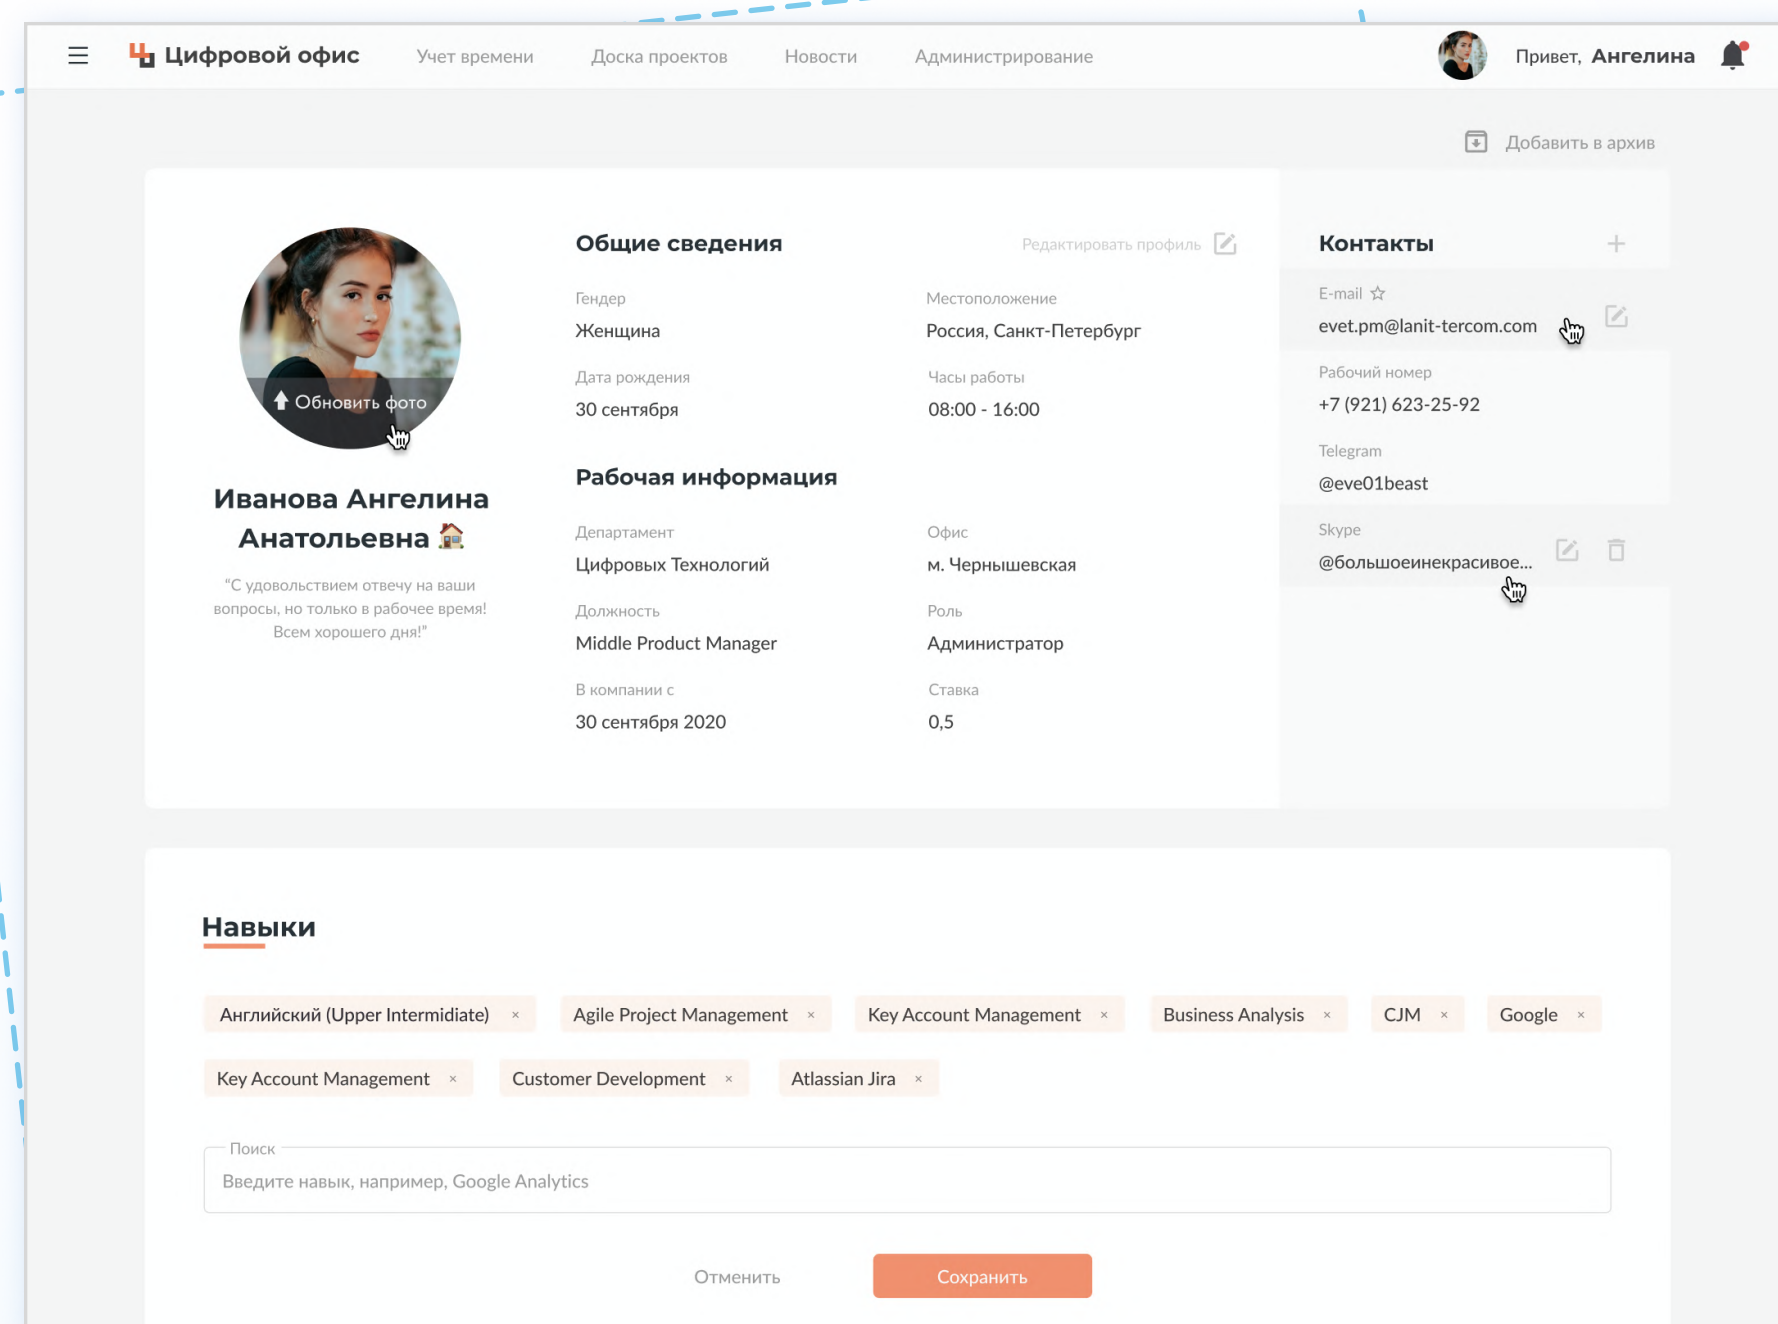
Цифровой офис Учет времени Доска проектов Новости Администрирование Привет, Ангелина

Добавить в архив

Обновить фото

Иванова Ангелина Анатольевна 🏠

"С удовольствием отвечу на ваши вопросы, но только в рабочее время! Всем хорошего дня!"

Общие сведения

Редактировать профиль

Гендер
Женщина

Местоположение
Россия, Санкт-Петербург

Дата рождения
30 сентября

Часы работы
08:00 - 16:00

Рабочая информация

Департамент
Цифровых Технологий

Офис
м. Чернышевская

Должность
Middle Product Manager

Роль
Администратор

В компании с
30 сентября 2020

Ставка
0,5

Контакты

E-mail ☆
evet.pm@lanit-tercom.com

Рабочий номер
+7 (921) 623-25-92

Telegram
@eve01beast

Skype
@большоеинекрасивое...

Навыки

Английский (Upper Intermidiate) ×
Agile Project Management ×
Key Account Management ×
Business Analysis ×
CJM ×
Google ×
Key Account Management ×
Customer Development ×
Atlassian Jira ×

Поиск
Введите навык, например, Google Analytics

Отменить
Сохранить